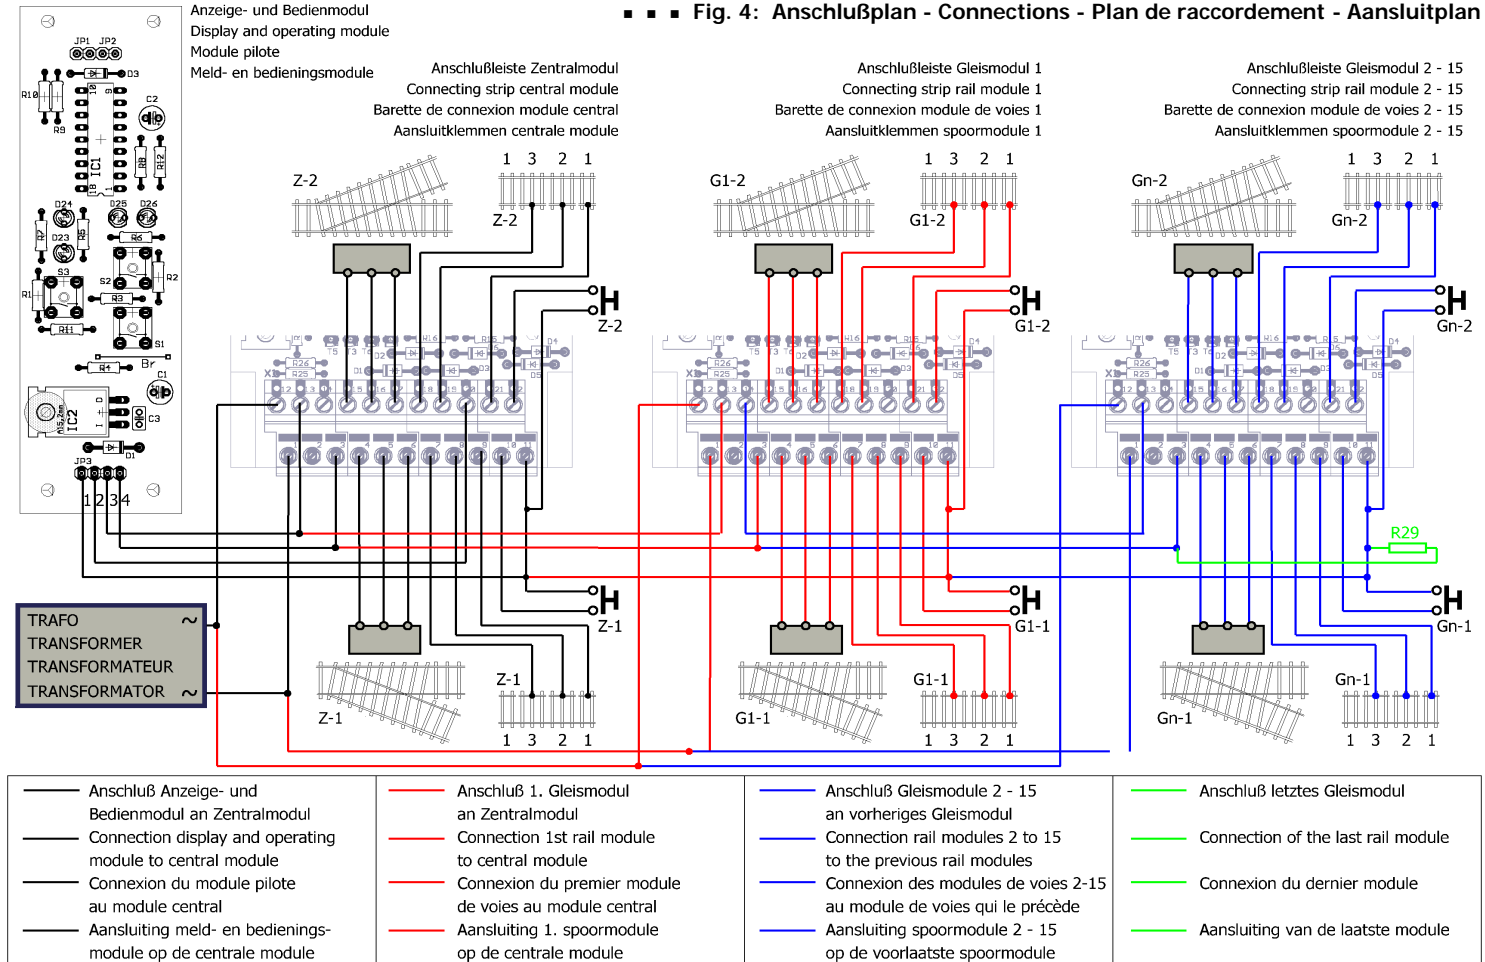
Anzeige- und Bedienmodul
Display and operating module
Module pilote
Meld- en bedieningsmodule

■ ■ ■ Fig. 4: Anschlußplan - Connections - Plan de raccordement - Aansluitplan

JP1 JP2
D3
R10
10
9
C2
R9
IC1
R8
R12
18
1
D24 D25 D26
R7
D23
R5
R6
S3
S2
R2
R1
R3
R11
S1
R4
Br
C1
IC2
C3
D1
JP3
1 2 3 4

Anschlußleiste Zentralmodul
Connecting strip central module
Barette de connexion module central
Aansluitklemmen centrale module

Anschlußleiste Gleismodul 1
Connecting strip rail module 1
Barette de connexion module de voies 1
Aansluitklemmen spoormodule 1

Anschlußleiste Gleismodul 2 - 15
Connecting strip rail module 2 - 15
Barette de connexion module de voies 2 - 15
Aansluitklemmen spoormodule 2 - 15

1 3 2 1
Z-2
Z-2
Z-2
1 3 2 1
G1-2
G1-2
G1-2
1 3 2 1
Gn-2
Gn-2
Gn-2

R29

TRAFO
TRANSFORMER
TRANSFORMATEUR
TRANSFORMATOR

Z-1
Z-1
Z-1
1 3 2 1
G1-1
G1-1
G1-1
1 3 2 1
Gn-1
Gn-1
Gn-1
1 3 2 1

Anschluß Anzeige- und Bedienmodul an Zentralmodul
Connection display and operating module to central module
Connexion du module pilote au module central
Aansluiting meld- en bedienings-module op de centrale module

Anschluß 1. Gleismodul an Zentralmodul
Connection 1st rail module to central module
Connexion du premier module de voies au module central
Aansluiting 1. spoormodule op de centrale module

Anschluß Gleismodule 2 - 15 an vorheriges Gleismodul
Connection rail modules 2 to 15 to the previous rail modules
Connexion des modules de voies 2-15 au module de voies qui le précède
Aansluiting spoormodule 2 - 15 op de voorlaatste spoormodule

Anschluß letztes Gleismodul
Connection of the last rail module
Connexion du dernier module
Aansluiting van de laatste module